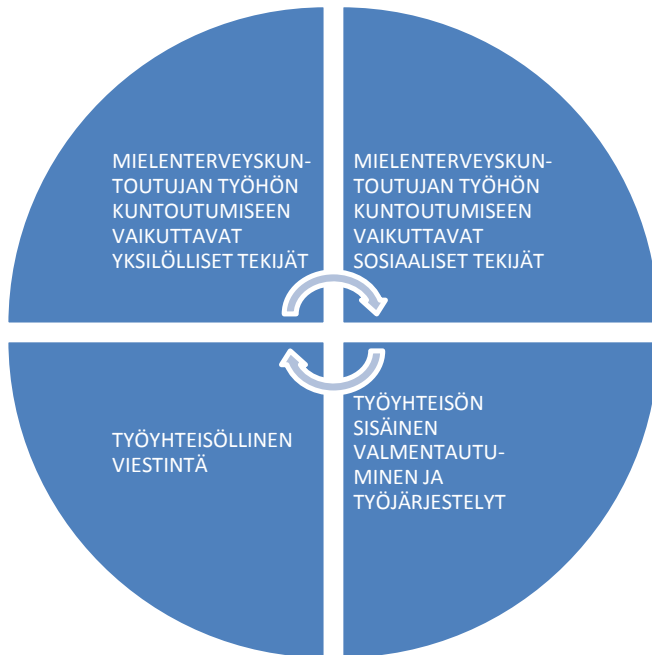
MIELENTERVEYSKUNTOUTUJAN TYÖHÖN KUNTOUTUMISEEN VAIKUTTAVAT YKSILÖLLISET TEKIJÄT

MIELENTERVEYSKUNTOUTUJAN TYÖHÖN KUNTOUTUMISEEN VAIKUTTAVAT SOSIAALISET TEKIJÄT

TYÖYHTEISÖLLINEN VIESTINTÄ

TYÖYHTEISÖN SISÄINEN VALMENTAUTUMINEN JA TYÖJÄRJESTELYT